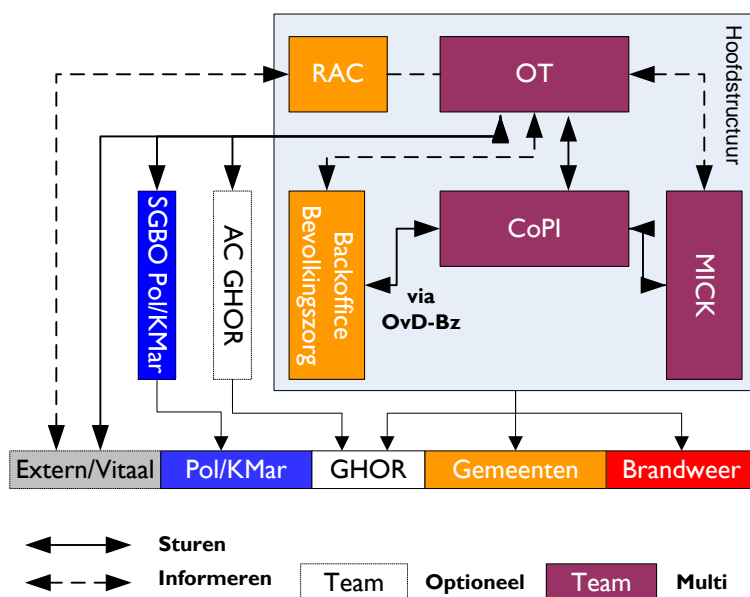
Hoofdstructuur

RAC

OT

SGBO Pol/KMar

AC GHOR

Backoffice Bevolkingszorg

CoPI

MICK

via OvD-Bz

Extern/Vitaal

Pol/KMar

GHOR

Gemeenten

Brandweer

Sturen

Informeren

Team

Optioneel

Team

Multi